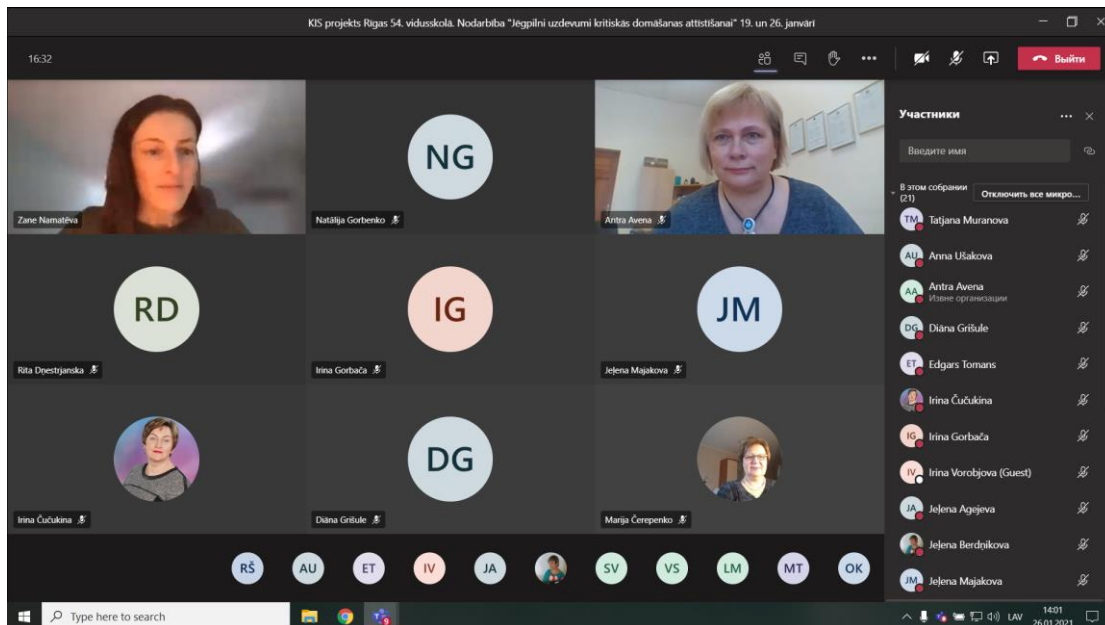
KIS projekts Rīgas 54. vidusskolā. Nodarbība "Jēgpilni uzdevumi kritiskās domāšanas attīstīšanai" 19. un 26. janvārī

16:32

Выйти

Участники

Введите имя

В этом собрании (21)

Отключить все микро...

NG

Zane Namatēva

Natālija Gorbenko

Antra Avena

RD

Rita Dņestrjanska

IG

Irina Gorbača

JM

Jeļena Majakova

Irina Čučukina

DG

Diāna Grišule

Marija Čerepenko

RŠ AU ET IV JA SV VS LM MT OK

TM Tatjana Muranova

AU Anna Ušakova

AA Antra Avena
Извне организации

DG Diāna Grišule

ET Edgars Tomans

Irina Čučukina

IG Irina Gorbača

IV Irina Vorobjova (Guest)

JA Jeļena Agejeva

Jeļena Berdņikova

JM Jeļena Majakova

Type here to search

LAV 14:01 26.01.2021